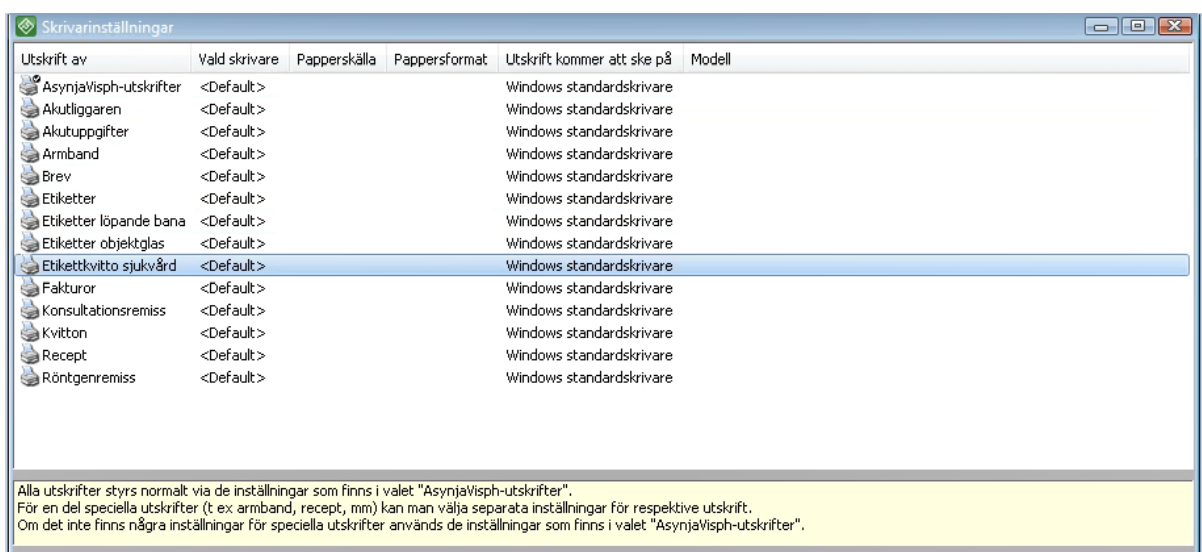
Skrivarinställningar

| Utskrift av | Vald skrivare | Papperskälla | Pappersformat | Utskrift kommer att ske på | Modell |
|---|---|---|---|---|---|
| AsynjaVisph-utskrifter | <Default> | | | Windows standardskrivare | |
| Akutliggaren | <Default> | | | Windows standardskrivare | |
| Akutuppgifter | <Default> | | | Windows standardskrivare | |
| Armband | <Default> | | | Windows standardskrivare | |
| Brev | <Default> | | | Windows standardskrivare | |
| Etiketter | <Default> | | | Windows standardskrivare | |
| Etiketter löpande bana | <Default> | | | Windows standardskrivare | |
| Etiketter objektglas | <Default> | | | Windows standardskrivare | |
| Etikettkvitto sjukvård | <Default> | | | Windows standardskrivare | |
| Fakturor | <Default> | | | Windows standardskrivare | |
| Konsultationsremiss | <Default> | | | Windows standardskrivare | |
| Kvitton | <Default> | | | Windows standardskrivare | |
| Recept | <Default> | | | Windows standardskrivare | |
| Röntgenremiss | <Default> | | | Windows standardskrivare | |

Alla utskrifter styrs normalt via de inställningar som finns i valet "AsynjaVisph-utskrifter".
För en del speciella utskrifter (t ex armband, recept, mm) kan man välja separata inställningar för respektive utskrift.
Om det inte finns några inställningar för speciella utskrifter används de inställningar som finns i valet "AsynjaVisph-utskrifter".